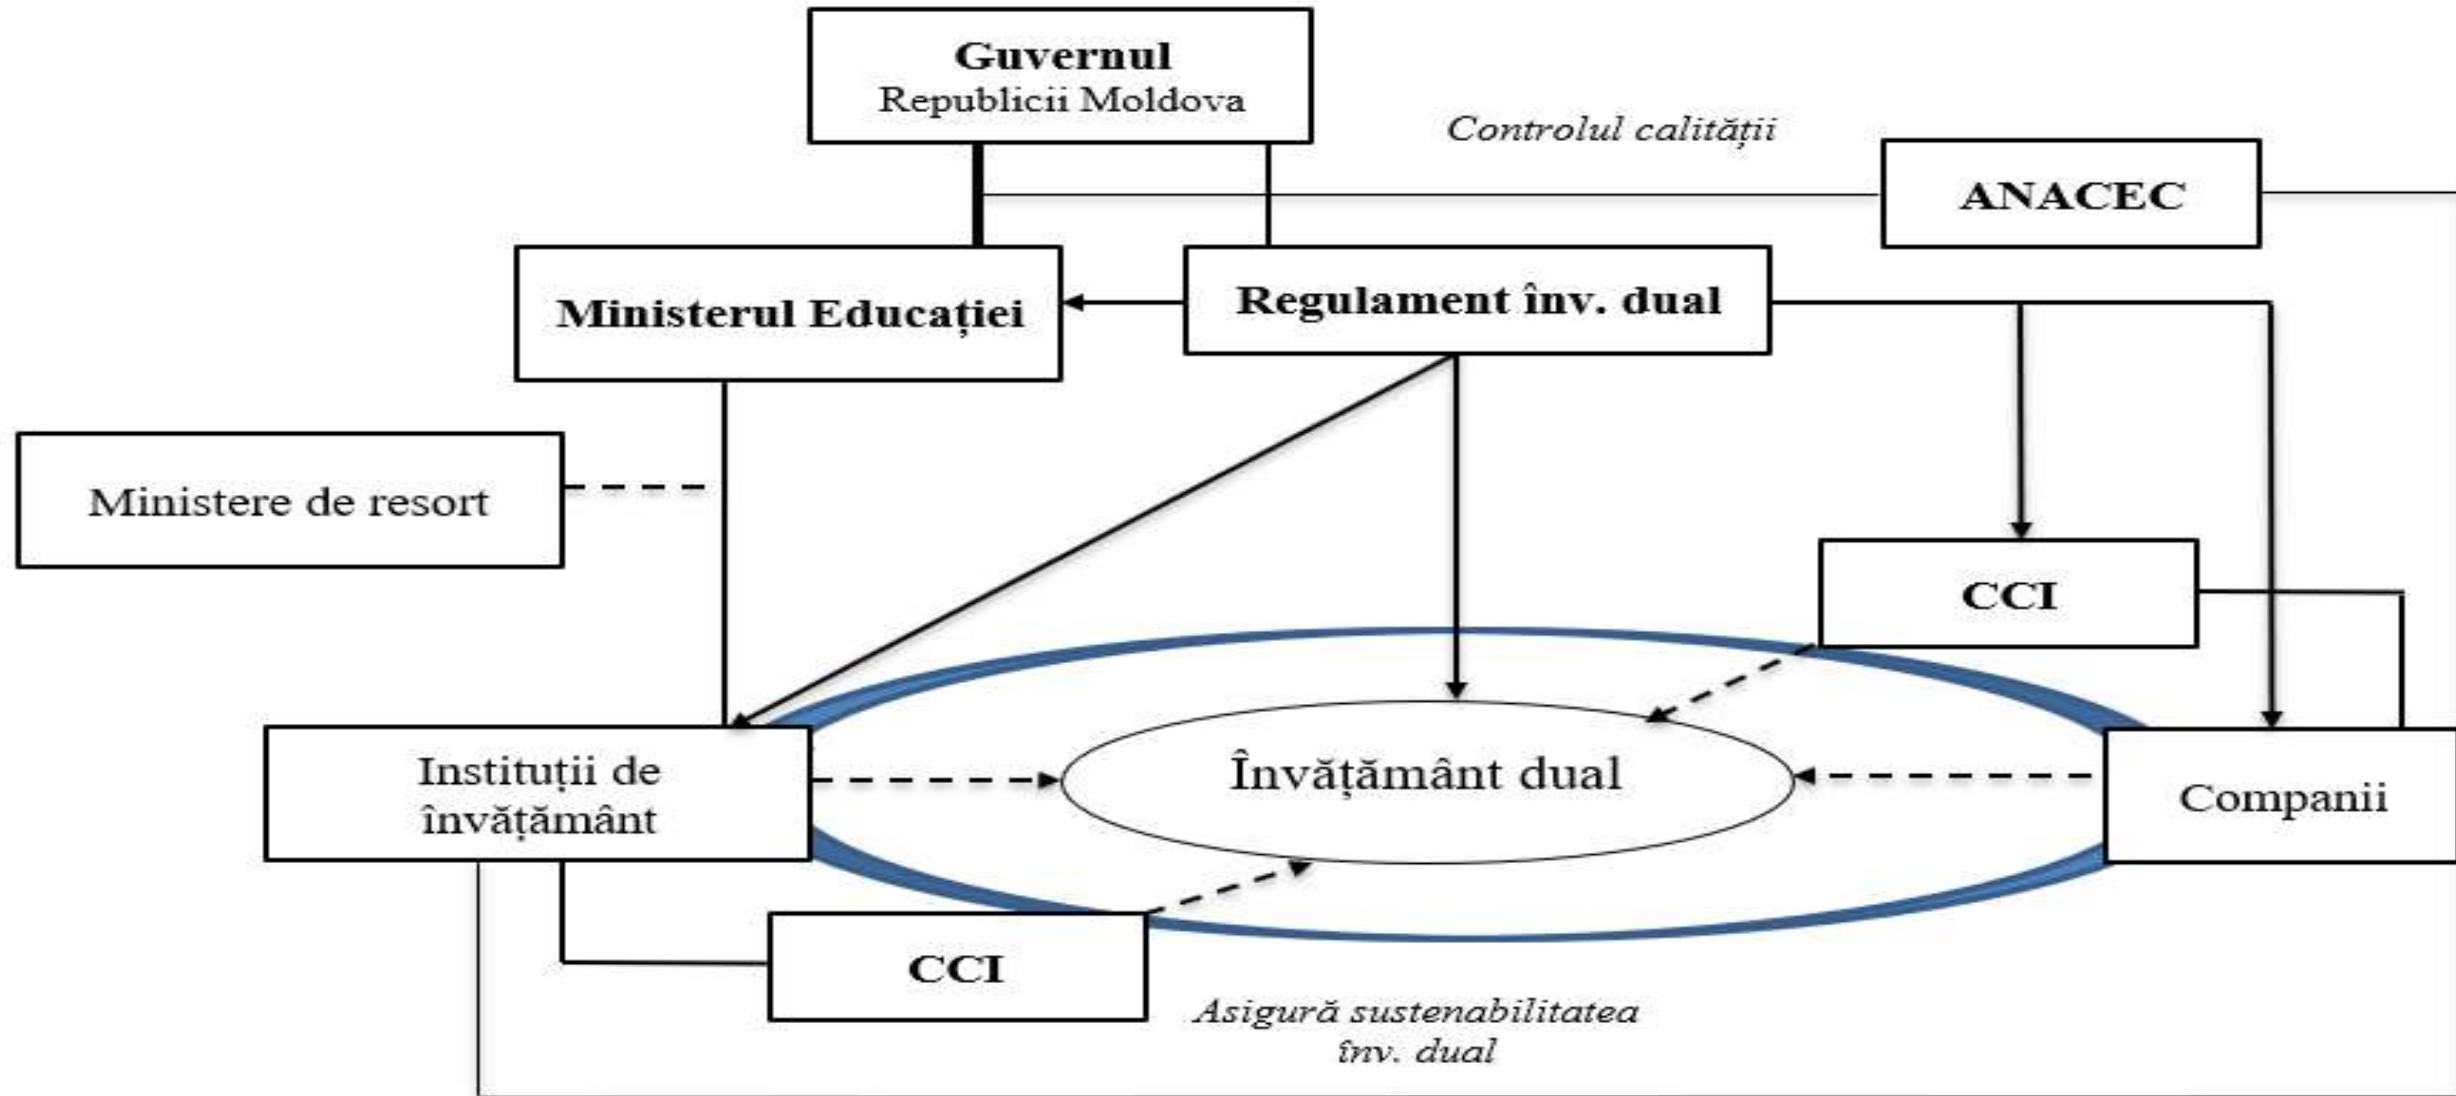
Guvernul
Republicii Moldova

Controlul calității

ANACEC

Ministerul Educației

Regulament înv. dual

Ministere de resort

CCI

Instituții de învățământ

Învățământ dual

Companii

CCI

Asigură sustenabilitatea înv. dual